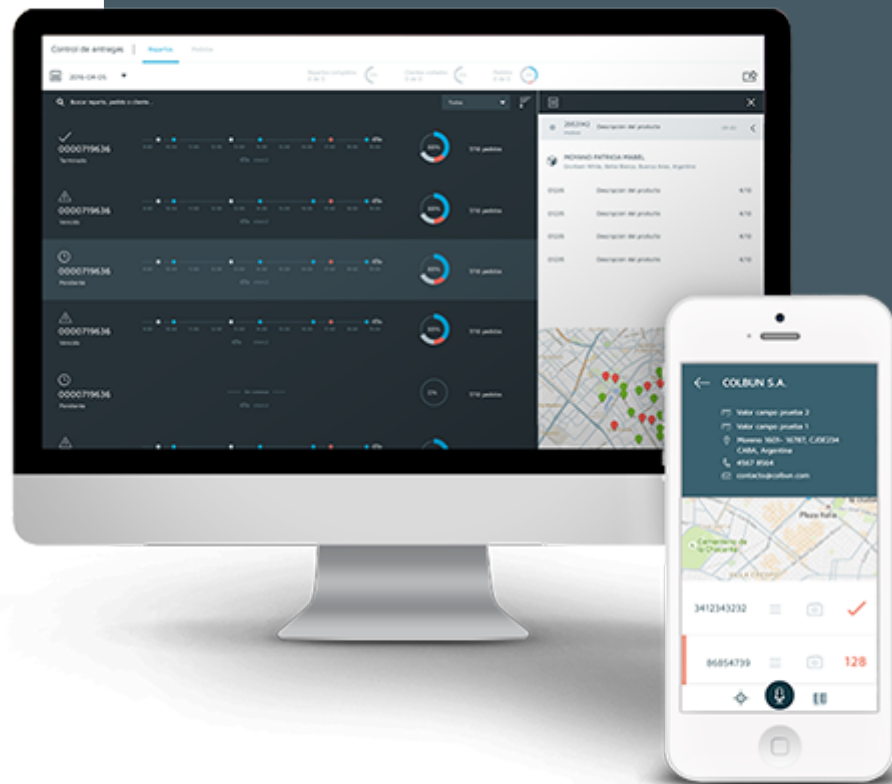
Control de entregas | Reparto Pedidos

2016-08-05

Buscar reparto, pedido o cliente...

Todos

0000719636
Terminado
516 pedidos

0000719636
Vencido
516 pedidos

0000719636
Pendiente
516 pedidos

0000719636
Vencido
516 pedidos

0000719636
Pendiente
516 pedidos

Descripción del producto

MOYANO PATRICIA MABEL

Descripción del producto
Descripción del producto
Descripción del producto
Descripción del producto

COLBUN S.A.
Valor campo prueba 2
Valor campo prueba 1
Moreno 1601- 1678T, CJDE234 CABA, Argentina
4567 8564
contacto@colbun.com

Plaza Italia

3412343232

86854739
128